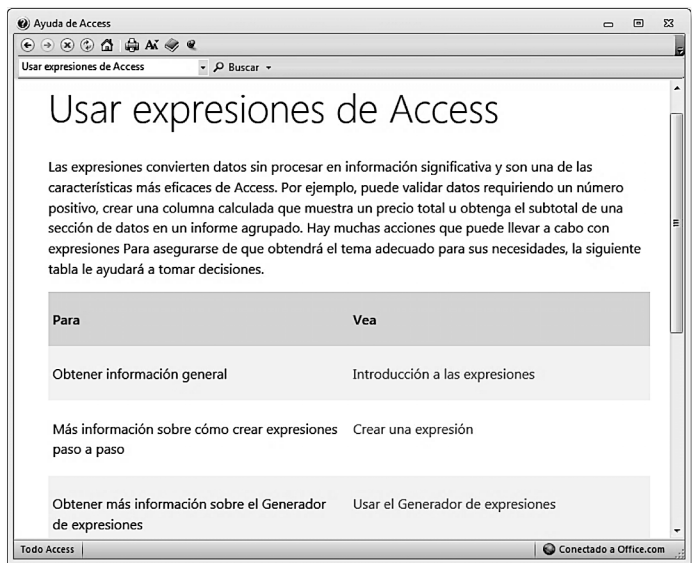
Ayuda de Access

Usar expresiones de Access

Buscar

Usar expresiones de Access

Las expresiones convierten datos sin procesar en información significativa y son una de las características más eficaces de Access. Por ejemplo, puede validar datos requiriendo un número positivo, crear una columna calculada que muestra un precio total u obtenga el subtotal de una sección de datos en un informe agrupado. Hay muchas acciones que puede llevar a cabo con expresiones Para asegurarse de que obtendrá el tema adecuado para sus necesidades, la siguiente tabla le ayudará a tomar decisiones.

| Para | Vea |
|---|---|
| Obtener información general | Introducción a las expresiones |
| Más información sobre cómo crear expresiones paso a paso | Crear una expresión |
| Obtener más información sobre el Generador de expresiones | Usar el Generador de expresiones |

Todo Access

Conectado a Office.com